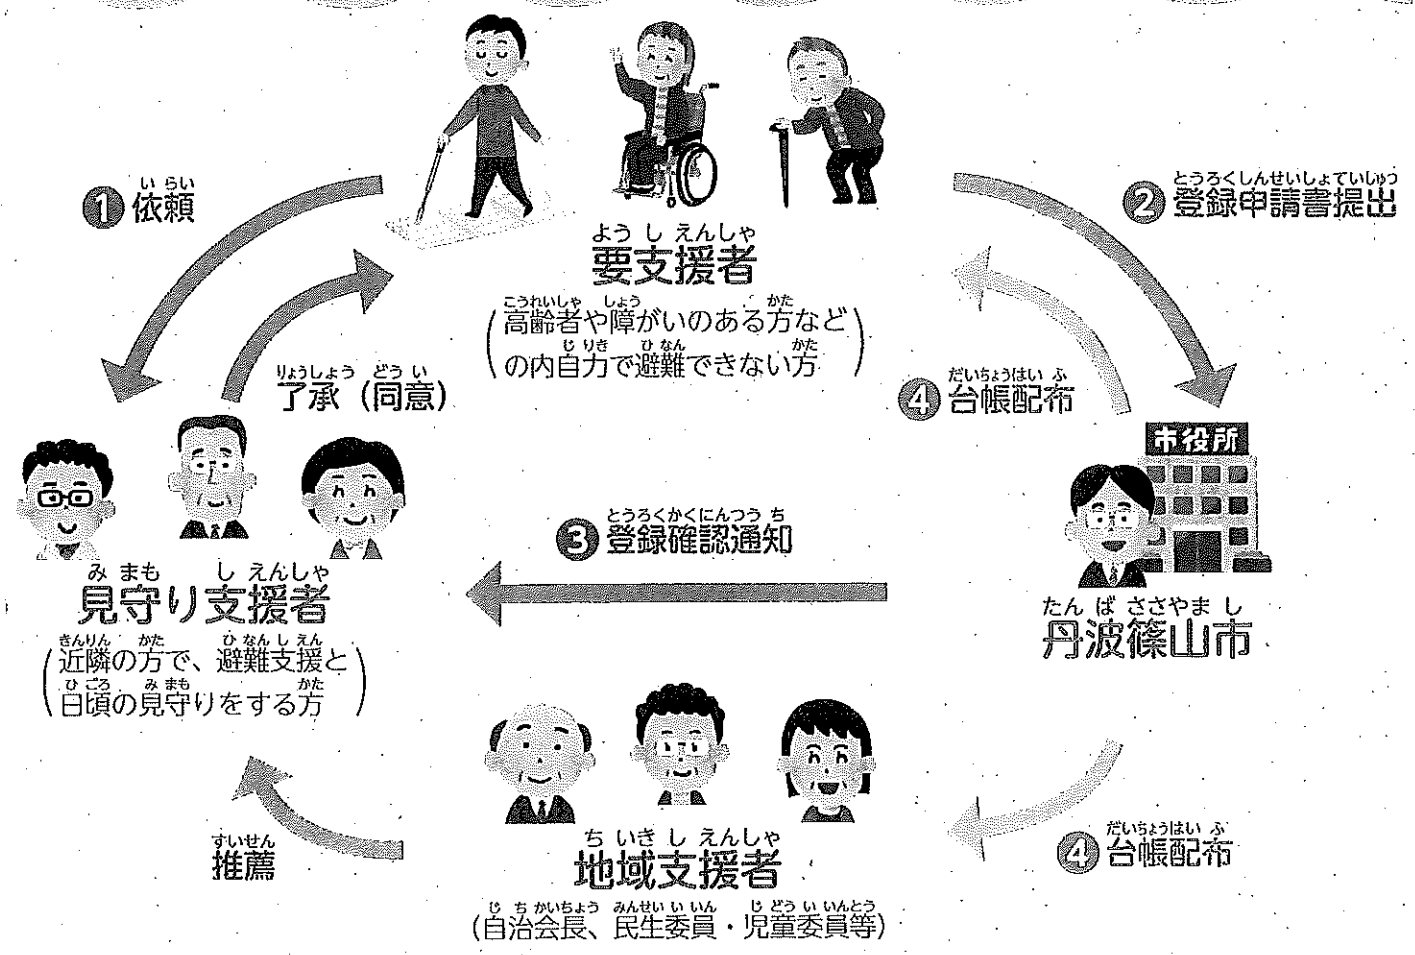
いらい
① 依頼

ようしえんしゃ
要支援者
（こうれいしゃ しょう かた
高齢者や障がいのある方など
じりき ひなん かた
の内自力で避難できない方）

とうろくしんせいしょていしゅつ
② 登録申請書提出

りょうしょう どうい
了承（同意）

だいちょうはいふ
④ 台帳配布

市役所

とうろくかくにんつうち
③ 登録確認通知

みまも しえんしゃ
見守り支援者
（きんりん かた ひなんしえん
近隣の方で、避難支援と
ひごろ みまも かた
日頃の見守りをする方）

たんばささやまし
丹波篠山市

すいせん
推薦

ちいきしえんしゃ
地域支援者
（じちかいちょう みんせいいいん じどういいんとう
自治会長、民生委員・児童委員等）

だいちょうはいふ
④ 台帳配布